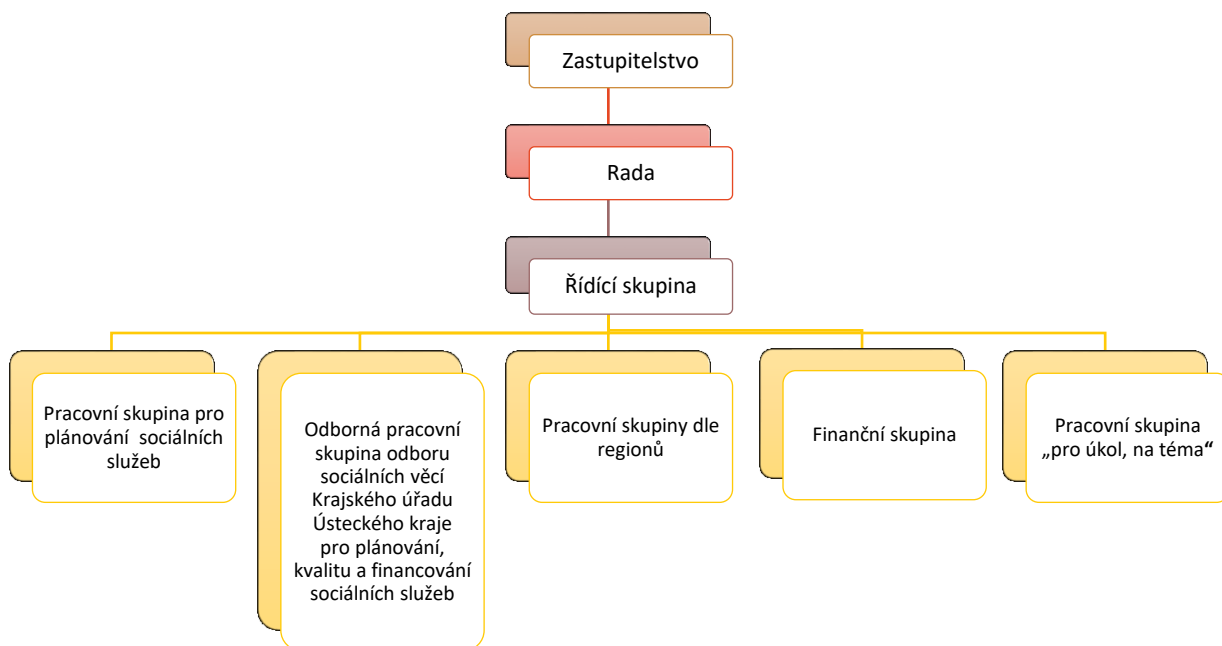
Zastupitelstvo

Rada

Řídící skupina

Pracovní skupina pro plánování sociálních služeb

Odborná pracovní skupina odboru sociálních věcí Krajského úřadu Ústeckého kraje pro plánování, kvalitu a financování sociálních služeb

Pracovní skupiny dle regionů

Finanční skupina

Pracovní skupina „pro úkol, na téma“